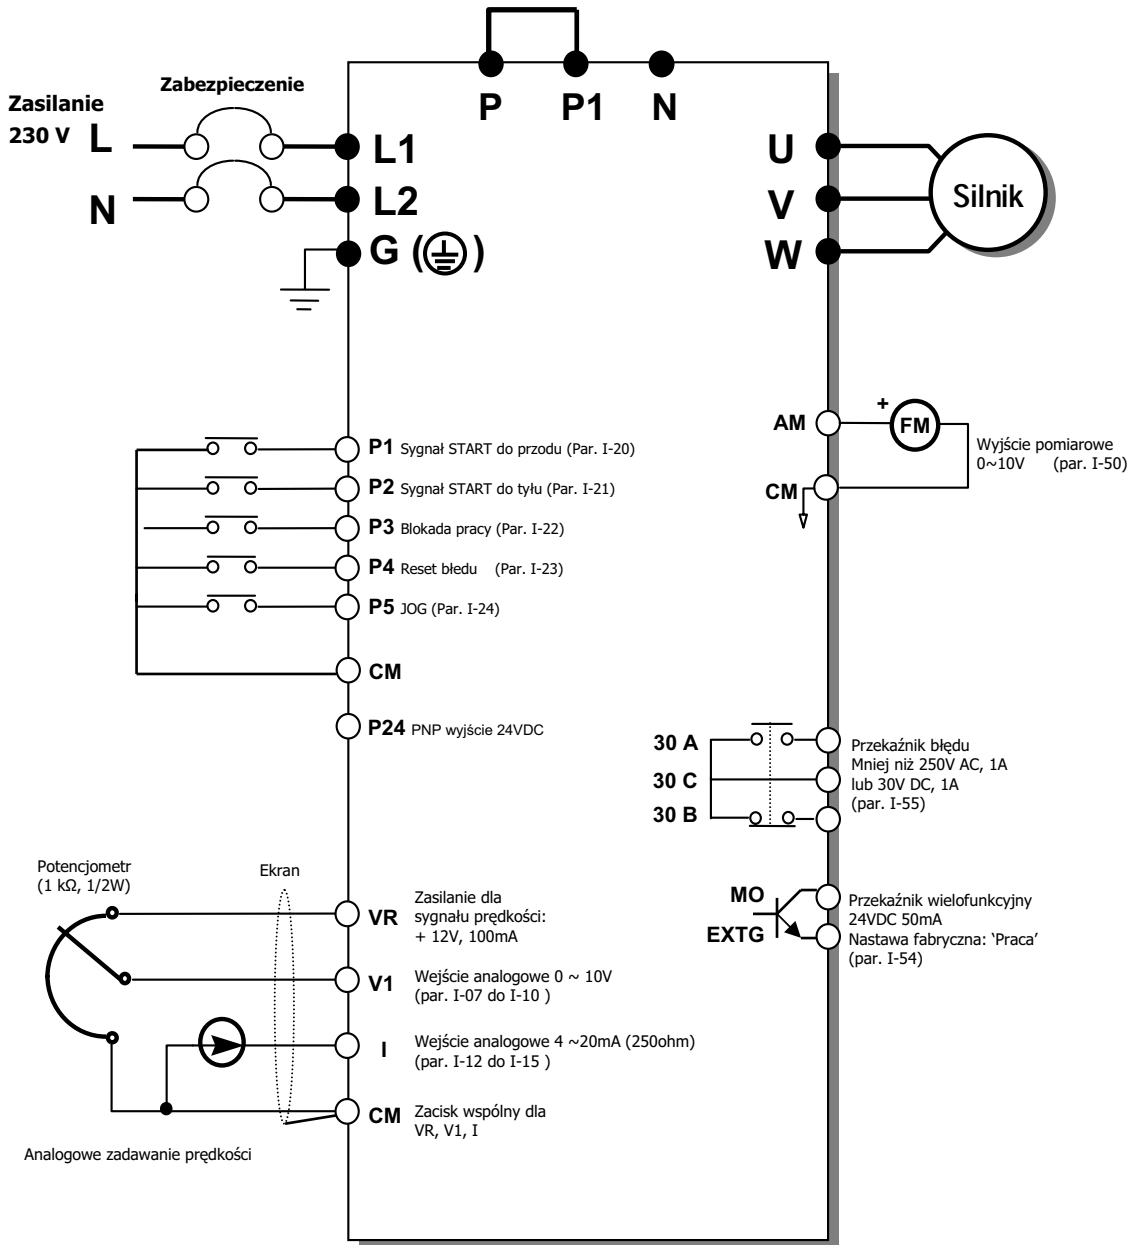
P P1 N

Zabezpieczenie

Zasilanie 230 V L

L1

N

L2

G (⏚)

U

V

W

Silnik

AM

+ FM

Wyjście pomiarowe 0~10V (par. I-50)

CM

P1 Sygnał START do przodu (Par. I-20)

P2 Sygnał START do tyłu (Par. I-21)

P3 Blokada pracy (Par. I-22)

P4 Reset błedu (Par. I-23)

P5 JOG (Par. I-24)

CM

P24 PNP wyjście 24VDC

30 A

30 C

30 B

Przekaźnik błędu
Mniej niż 250V AC, 1A
lub 30V DC, 1A
(par. I-55)

Potencjometr (1 kΩ, 1/2W)

Ekran

VR Zasilanie dla sygnału prędkości: + 12V, 100mA

V1 Wejście analogowe 0 ~ 10V (par. I-07 do I-10 )

I Wejście analogowe 4 ~20mA (250ohm) (par. I-12 do I-15 )

CM Zacisk wspólny dla VR, V1, I

MO

EXTG

Przekaźnik wielofunkcyjny
24VDC 50mA
Nastawa fabryczna: 'Praca'
(par. I-54)

Analogowe zadawanie prędkości